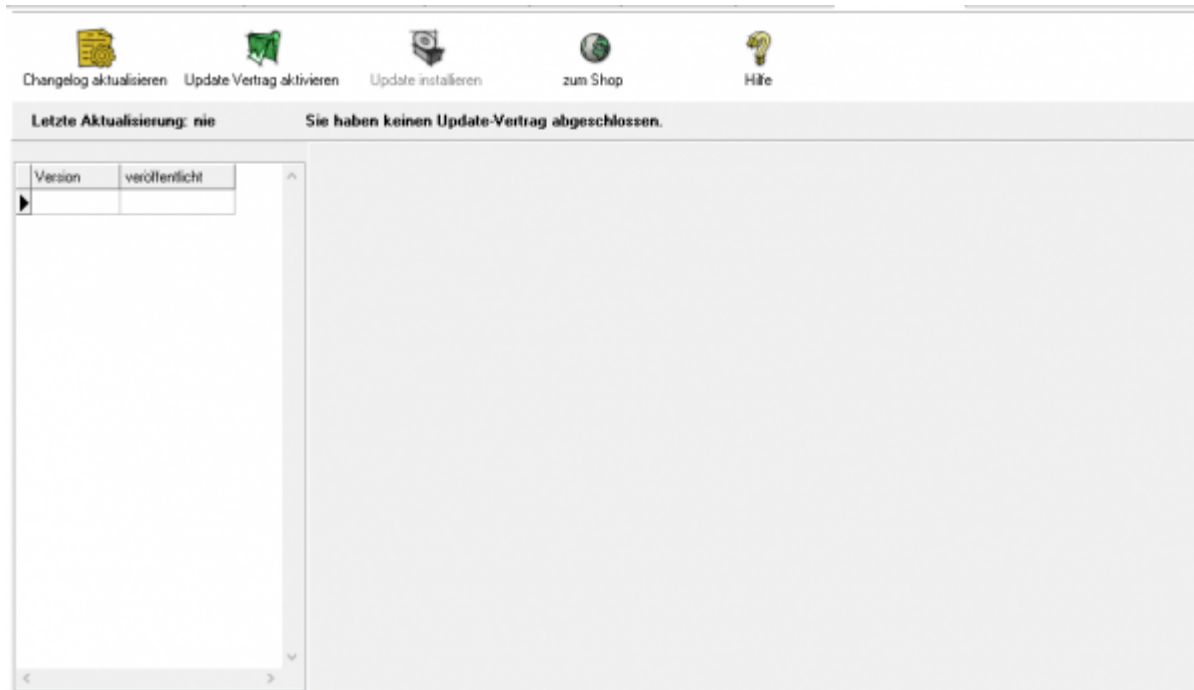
Changelog aktualisieren Update Vertrag aktivieren Update installieren zum Shop Hilfe

Letzte Aktualisierung: nie

Sie haben keinen Update-Vertrag abgeschlossen.

| Version | veröffentlicht |
|---|---|
| | |